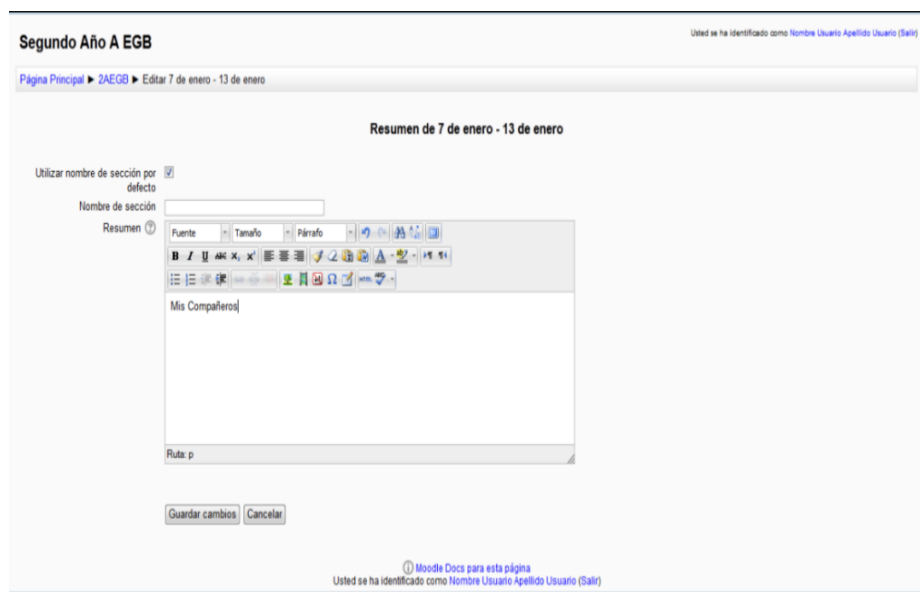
Usted se ha identificado como Nombre Usuario Apellido Usuario (Salir)

Segundo Año A EGB

Página Principal ► 2AEGB ► Editar 7 de enero - 13 de enero

Resumen de 7 de enero - 13 de enero

Utilizar nombre de sección por defecto

Nombre de sección

Resumen

Fuente Tamaño Párrafo

B I U ABC $x_2$ $x^2$

Mis Compañeros

Ruta: p

Guardar cambios Cancelar

Moodle Docs para esta página
Usted se ha identificado como Nombre Usuario Apellido Usuario (Salir)